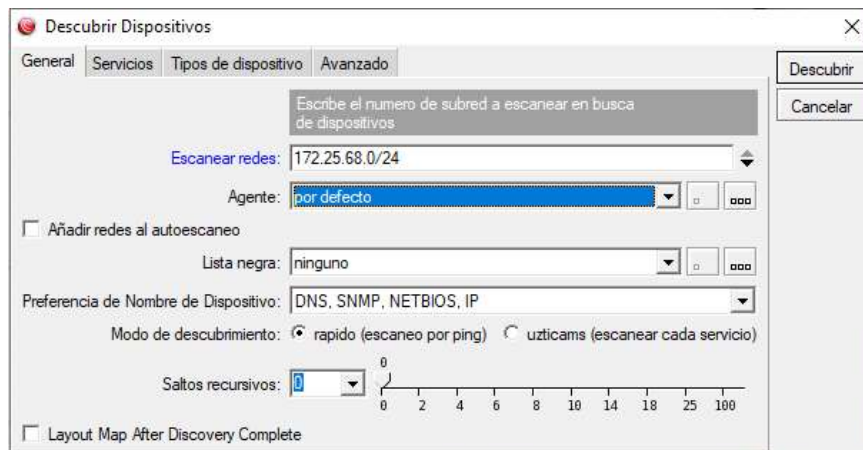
Descubrir Dispositivos

General | Servicios | Tipos de dispositivo | Avanzado

Descubrir
Cancelar

Escribe el numero de subred a escanear en busca de dispositivos

Escanear redes: 172.25.68.0/24

Agente: por defecto

Añadir redes al autoescaneo

Lista negra: ninguno

Preferencia de Nombre de Dispositivo: DNS, SNMP, NETBIOS, IP

Modo de descubrimiento: rapido (escaneo por ping) uzticams (escanear cada servicio)

Saltos recursivos: 0

0
0 2 4 6 8 10 14 18 25 100

Layout Map After Discovery Complete